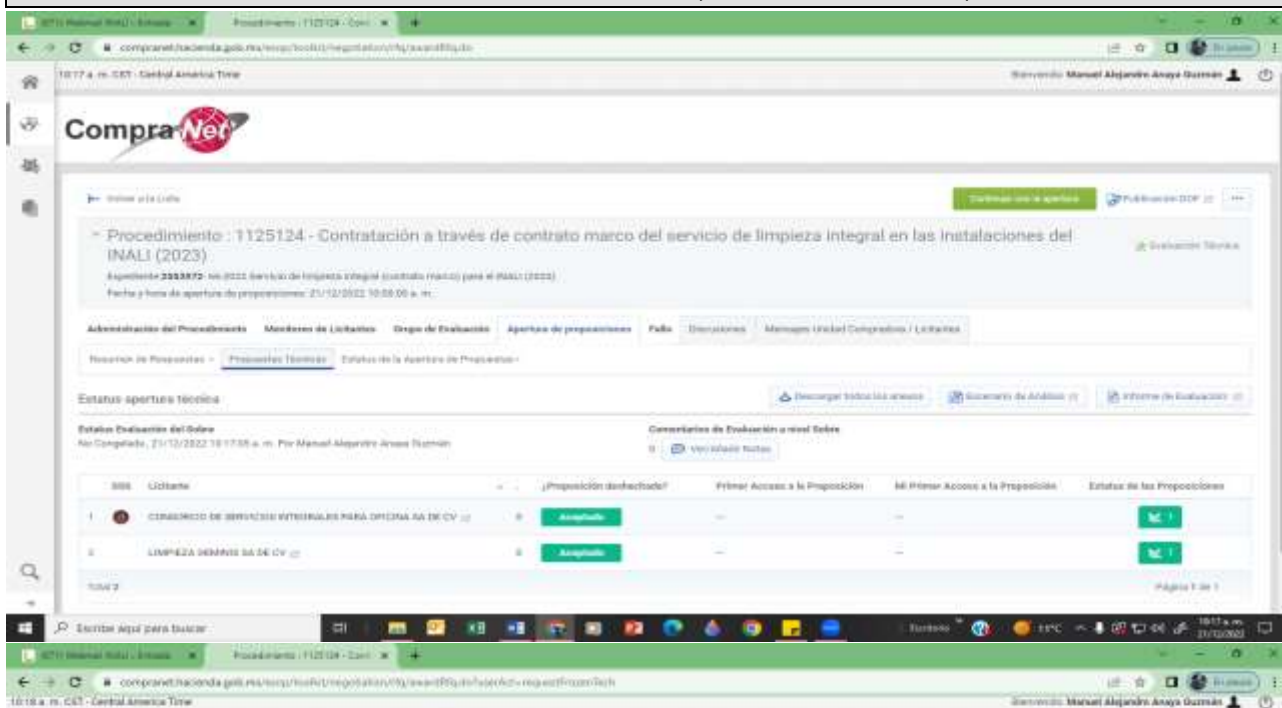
Procedimiento - 1125124 - Con

compranet.hacienda.gob.mx/esop/toolkit/negotiation/rfq/awardRfq.do

10:17 a. m. CST - Central America Time

Bienvenido Manuel Alejandro Anaya Guzmán

CompraNet

Volver a la Lista

Confirmar con la apertura

Publicación DOF

- Procedimiento : 1125124 - Contratación a través de contrato marco del servicio de limpieza integral en las instalaciones del INALI (2023)

Evaluación Técnica

Expediente 2553572 - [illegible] Servicio de limpieza integral (contrato marco) para el INALI (2023)

Fecha y hora de apertura de proposiciones: 21/12/2022 10:00:00 a. m.

Administración del Procedimiento | Miembros de Licitantes | Grupo de Evaluación | Apertura de proposiciones | Fallo | Decisiones | Mensajes Unidad Compradora / Licitantes

Resumen de Respuestas | Propuestas Técnicas | Estatus de la Apertura de Propuestas

Estatus apertura técnica

Descargar todos los anexos | Escenario de Análisis | Informe de Evaluación

Estatus Evaluación del Sobre
No Congelado, 21/12/2022 10:17:05 a. m. Por Manuel Alejandro Anaya Guzmán

Comentarios de Evaluación a nivel Sobre
0 Ver/Añadir Notas

| SSS | Licitante | | ¿Proposición desechada? | Primer Acceso a la Proposición | Mi Primer Acceso a la Proposición | Estatus de las Proposiciones |
|---|---|---|---|---|---|---|
| 1 | CONSORCIO DE SERVICIOS INTEGRALES PARA OFICINA SA DE CV | 0 | Aceptada | -- | -- | |
| 2 | LIMPIEZA DEMINIS SA DE CV | 0 | Aceptada | -- | -- | |

Total 2

Página 1 de 1

Escribe aquí para buscar

10:17 a. m. 21/12/2022

Procedimiento - 1125124 - Con

compranet.hacienda.gob.mx/esop/toolkit/negotiation/rfq/awardRfq.do?userAct=requestFrozenTech

10:18 a. m. CST - Central America Time

Bienvenido Manuel Alejandro Anaya Guzmán